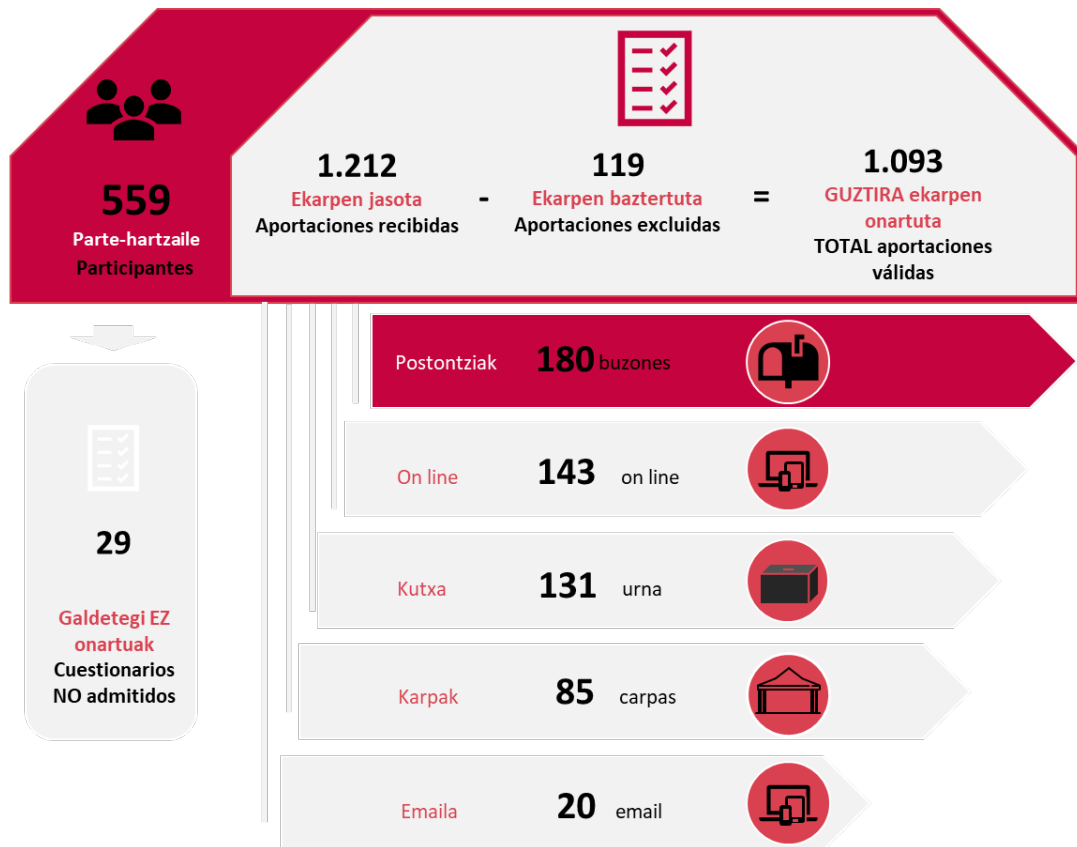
559
Parte-hartzaile
Participantes

1.212
Ekarpen jasota
Aportaciones recibidas

-

119
Ekarpen baztertuta
Aportaciones excluidas

=

1.093
GUZTIRA ekarpen onartuta
TOTAL aportaciones válidas

29

Galdetegi EZ onartuak
Cuestionarios NO admitidos

Postontziak 180 buzones

On line 143 on line

Kutxa 131 urna

Karpak 85 carpas

Emaila 20 email